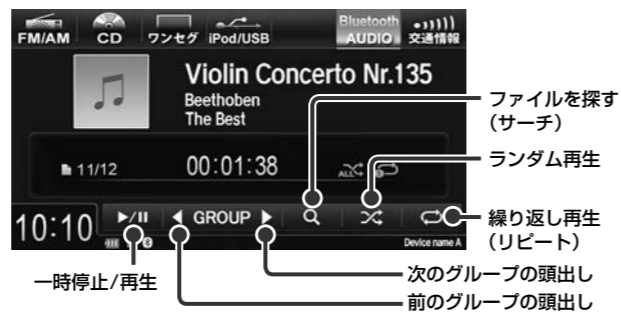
FM/AM
CD
ワンセグ
iPod/USB
Bluetooth AUDIO
交通情報

Violin Concerto Nr.135
Beethoben
The Best

11/12
00:01:38
ALL

10:10
▶/II
◀ GROUP ▶
Device name A

ファイルを探す
(サーチ)

ランダム再生

繰り返し再生
(リピート)

一時停止/再生

次のグループの頭出し

前のグループの頭出し